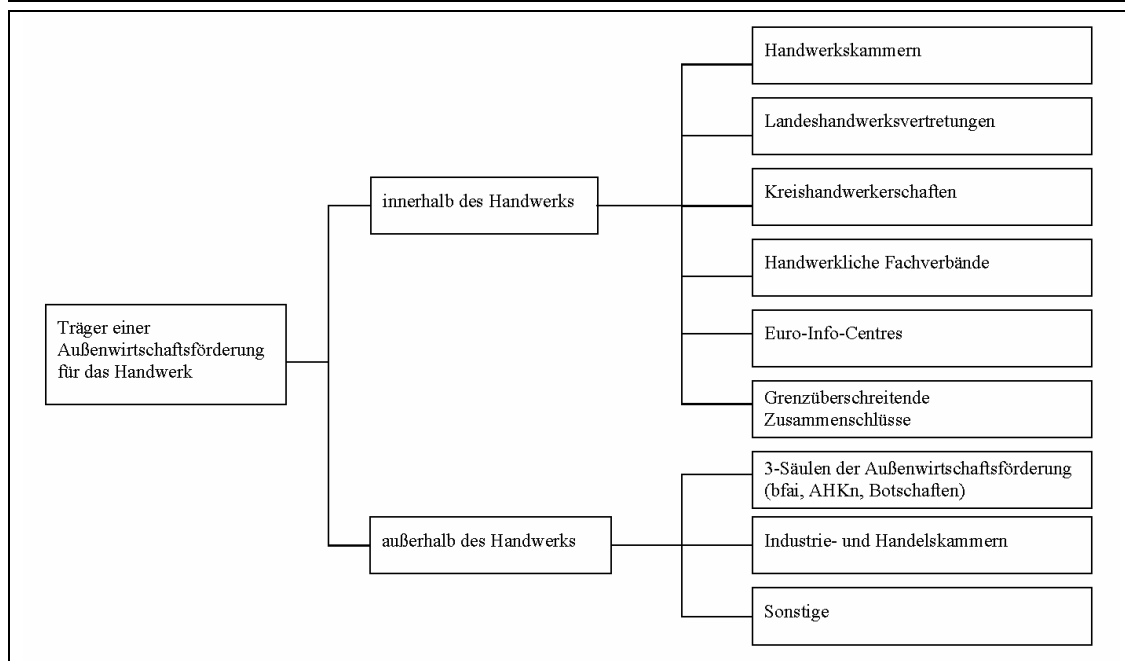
Träger einer Außenwirtschaftsförderung für das Handwerk

innerhalb des Handwerks

Handwerkskammern

Landeshandwerksvertretungen

Kreishandwerkerschaften

Handwerkliche Fachverbände

Euro-Info-Centres

Grenzüberschreitende Zusammenschlüsse

außerhalb des Handwerks

3-Säulen der Außenwirtschaftsförderung (bfai, AHKn, Botschaften)

Industrie- und Handelskammern

Sonstige